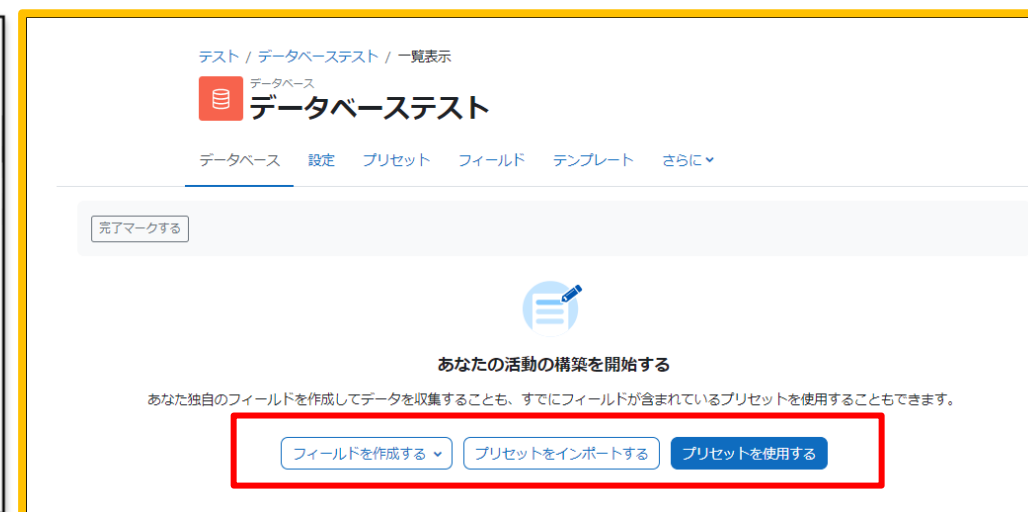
テスト / データベーステスト / 一覧表示

データベース
データベーステスト

データベース 設定 プリセット フィールド テンプレート さらに

完了マークする

あなたの活動の構築を開始する

あなた独自のフィールドを作成してデータを収集することも、すでにフィールドが含まれているプリセットを使用することもできます。

フィールドを作成する プリセットをインポートする プリセットを使用する